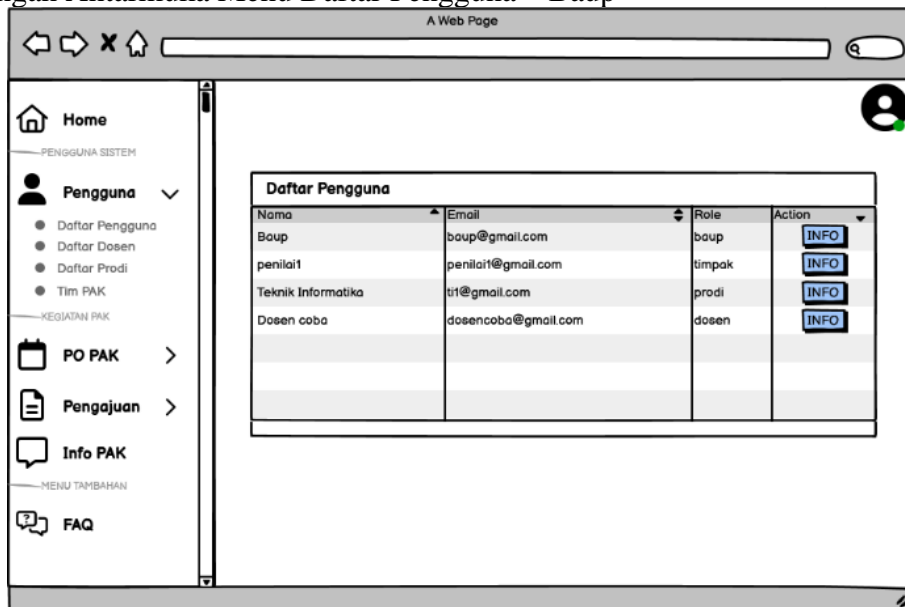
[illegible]ngan Antarmuka Menu Daftar Pengguna – Baup

A Web Page

Home
PENGGUNA SISTEM
Pengguna
Daftar Pengguna
Daftar Dosen
Daftar Prodi
Tim PAK
KEGIATAN PAK
PO PAK
Pengajuan
Info PAK
MENU TAMBAHAN
FAQ

Daftar Pengguna

| Nama | Email | Role | Action |
|---|---|---|---|
| Baup | baup@gmail.com | baup | INFO |
| penilai1 | penilai1@gmail.com | timpak | INFO |
| Teknik Informatika | ti1@gmail.com | prodi | INFO |
| Dosen coba | dosencoba@gmail.com | dosen | INFO |